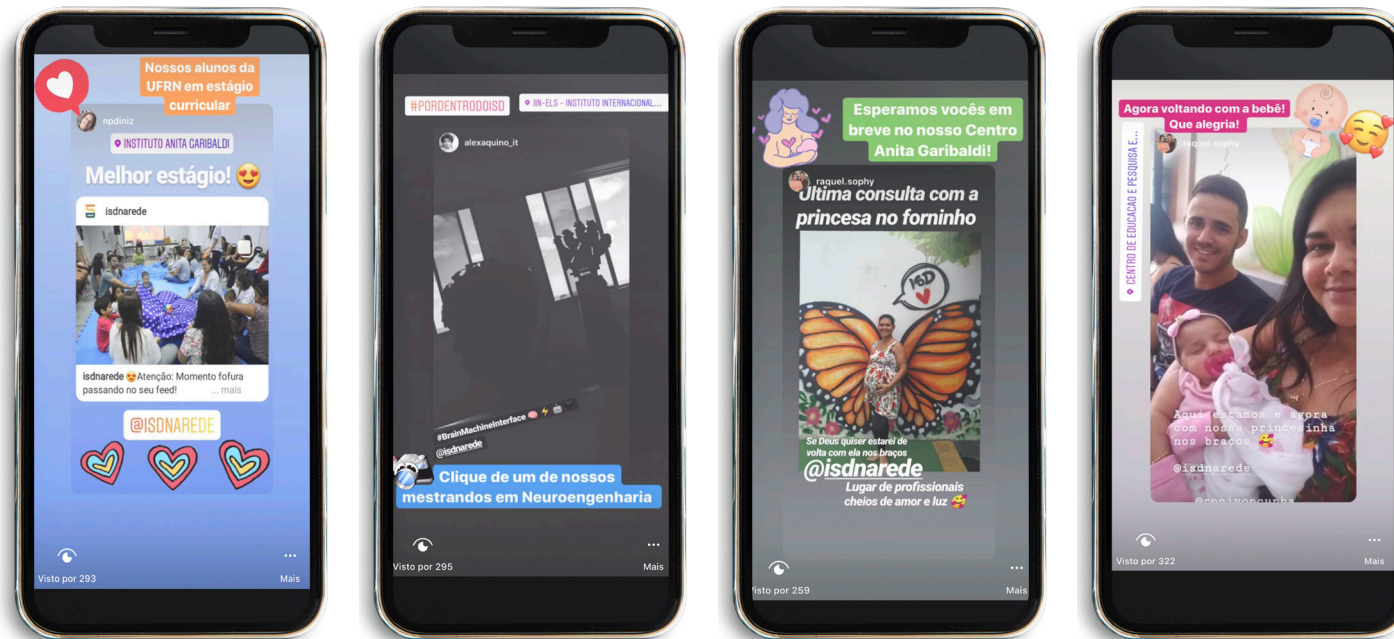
Nossos alunos da UFRN em estágio curricular

npdiniz

INSTITUTO ANITA GARIBALDI

Melhor estágio! 😍

isdnarede

isdnarede 😍Atenção: Momento fofura passando no seu feed! ... mais

@ISDNAREDE

Visto por 293

Mais

#PORDENTRODOISD

IIN-ELS - INSTITUTO INTERNACIONAL...

alexaquino_it

#BrainMachineInterface

@isdnarede

Clique de um de nossos mestrandos em Neuroengenharia

Visto por 295

Mais

Esperamos vocês em breve no nosso Centro Anita Garibaldi!

raquel.sophy

Ultima consulta com a princesa no forninho

Se Deus quiser estarei de volta com ela nos braços

@isdnarede

Lugar de profissionais cheios de amor e luz 🥰

Visto por 259

Mais

Agora voltando com a bebê! Que alegria!

CENTRO DE EDUCAÇÃO E PESQUISA E...

raquel.sophy

Aqui estamos e agora com nossa princesinha nos braços 🥰

@isdnarede

@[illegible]

Visto por 322

Mais